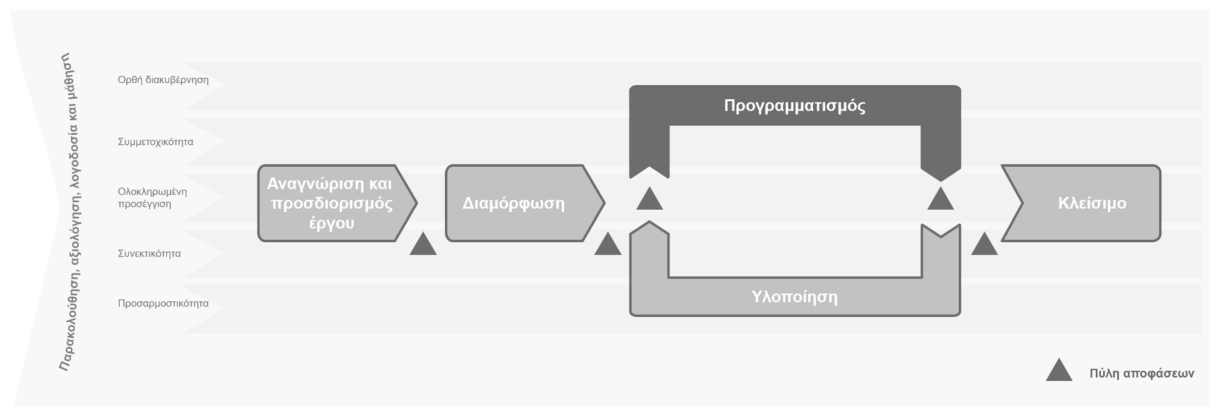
Παρακολούθηση, αξιολόγηση, λογοδοσία και μάθηση

Ορθή διακυβέρνηση

Συμμετοχικότητα

Ολοκληρωμένη προσέγγιση

Συνεκτικότητα

Προσαρμοστικότητα

Αναγνώριση και προσδιορισμός έργου

Διαμόρφωση

Προγραμματισμός

Υλοποίηση

Κλείσιμο

Πύλη αποφάσεων